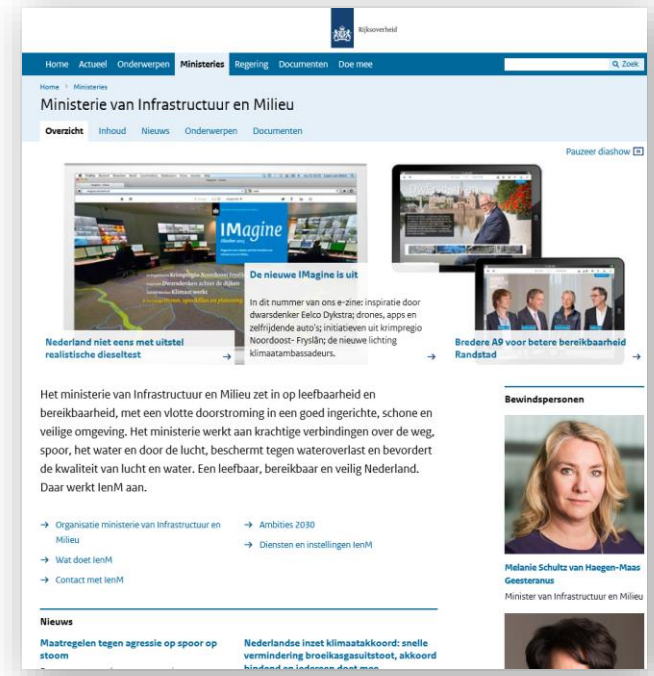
Rijksoverheid

Home Actueel Onderwerpen Ministeries Regering Documenten Doe mee

Q Zoek

Home > Ministeries

Ministerie van Infrastructuur en Milieu

Overzicht Inhoud Nieuws Onderwerpen Documenten

Pauzeer diashow

IMagine

De nieuwe IMagine is uit

In dit nummer van ons e-zine: inspiratie door dwarsdenker Eelco Dykstra; drones, apps en zelfrijdende auto's; initiatieven uit krimpregio Noordoost- Fryslân; de nieuwe lichting klimaatambassadeurs.

Nederland niet eens met uitstel realistische dieseltest

Bredere A9 voor betere bereikbaarheid Randstad

Het ministerie van Infrastructuur en Milieu zet in op leefbaarheid en bereikbaarheid, met een vlotte doorstroming in een goed ingerichte, schone en veilige omgeving. Het ministerie werkt aan krachtige verbindingen over de weg, spoor, het water en door de lucht, beschermt tegen wateroverlast en bevordert de kwaliteit van lucht en water. Een leefbaar, bereikbaar en veilig Nederland. Daar werkt IenM aan.

→ Organisatie ministerie van Infrastructuur en Milieu

→ Wat doet IenM

→ Contact met IenM

→ Ambities 2030

→ Diensten en instellingen IenM

Bewindspersonen

Melanie Schultz van Haegen-Maas Geesteranus

Minister van Infrastructuur en Milieu

Nieuws

Maatregelen tegen agressie op spoor op stoom

Nederlandse inzet klimaatakkoord: snelle vermindering broeikasgasuitstoot, akkoord bindend en iedereen doet mee